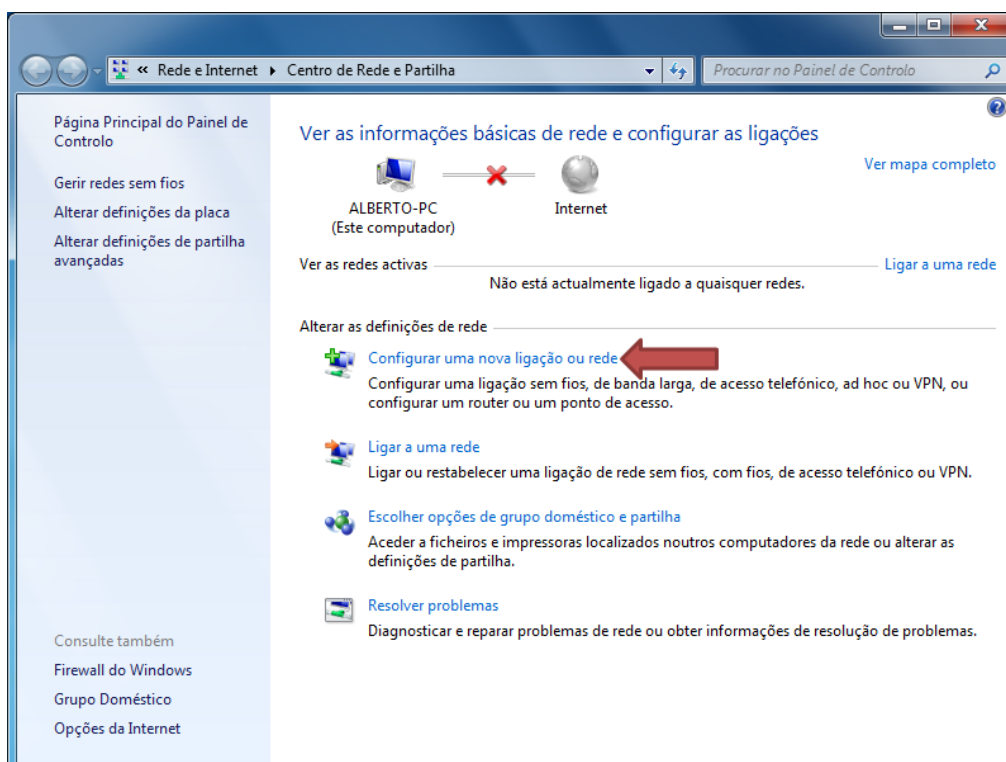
« Rede e Internet ▸ Centro de Rede e Partilha

Procurar no Painel de Controlo

Página Principal do Painel de Controlo

Gerir redes sem fios

Alterar definições da placa

Alterar definições de partilha avançadas

Ver as informações básicas de rede e configurar as ligações

Ver mapa completo

ALBERTO-PC
(Este computador)

Internet

Ver as redes activas

Ligar a uma rede

Não está actualmente ligado a quaisquer redes.

Alterar as definições de rede

Configurar uma nova ligação ou rede

Configurar uma ligação sem fios, de banda larga, de acesso telefónico, ad hoc ou VPN, ou configurar um router ou um ponto de acesso.

Ligar a uma rede

Ligar ou restabelecer uma ligação de rede sem fios, com fios, de acesso telefónico ou VPN.

Escolher opções de grupo doméstico e partilha

Aceder a ficheiros e impressoras localizados noutros computadores da rede ou alterar as definições de partilha.

Resolver problemas

Diagnosticar e reparar problemas de rede ou obter informações de resolução de problemas.

Consulte também

Firewall do Windows

Grupo Doméstico

Opções da Internet